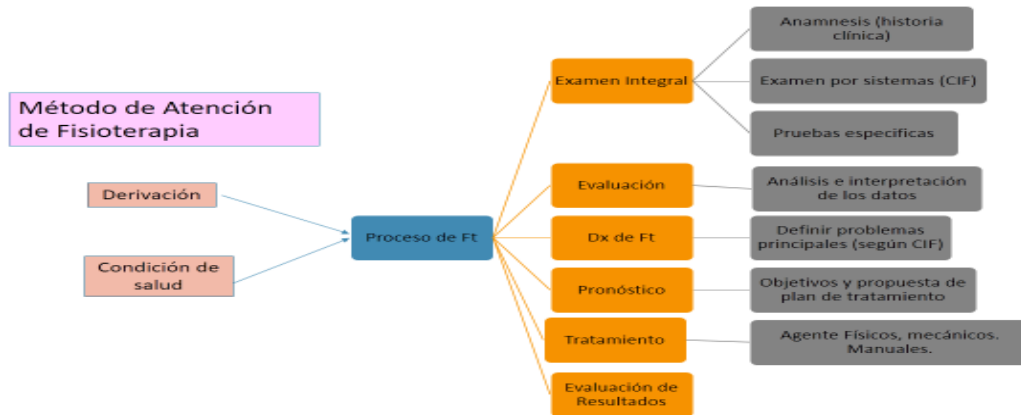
Método de Atención de Fisioterapia

Derivación

Condición de salud

Proceso de Ft

Examen Integral

Anamnesis (historia clínica)

Examen por sistemas (CIF)

Pruebas especificas

Evaluación

Análisis e interpretación de los datos

Dx de Ft

Definir problemas principales (según CIF)

Pronóstico

Objetivos y propuesta de plan de tratamiento

Tratamiento

Agente Físicos, mecánicos. Manuales.

Evaluación de Resultados